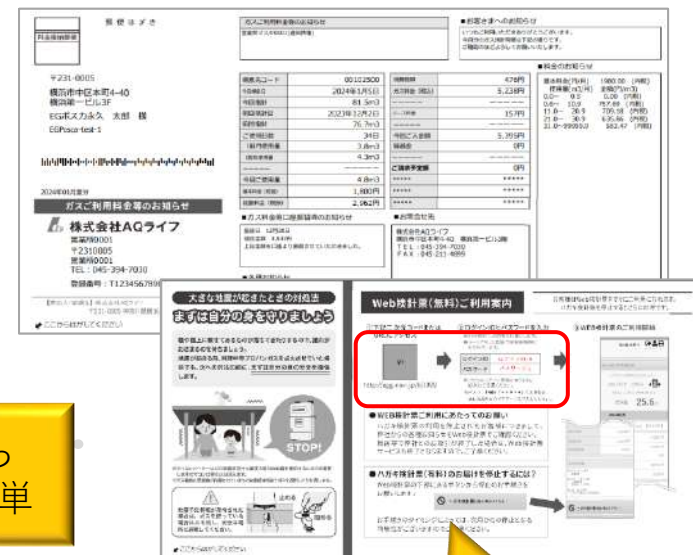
〒231-0005
横浜市中区本町4-40
横浜第一ビル3F
EGガス力永久 太郎 様

2024年01月度分
ガスご利用料金等のお知らせ

株式会社AQライフ
TEL：045-394-7030

ガスご利用料金等のお知らせ

| お客様コード | 00102500 |
|---|---|
| 今回検針 | 2024年1月5日 |
| 今回指針 | 81.5m3 |
| 前回検針 | 2023年12月2日 |
| 前回指針 | 76.7m3 |
| ご使用日数 | 34日 |
| 今回ご使用量 | 4.8m3 |
| 基本料金 | 1,800円 |

| 消費税額 | 478円 |
|---|---|
| 請求額(税込) | 5,238円 |
| ガス料金 | 15円 |
| 今回ご入金額 | 5,395円 |

■お客さまへのお知らせ

■料金のお知らせ

大きな地震が起きたときの対処法
まずは自分の身を守りましょう

STOP!

Web検針票(無料)ご利用案内

●WEB検針票ご利用にあたってのお願い

●ハガキ検針票(有料)のお届けを停止するには?

つ
単